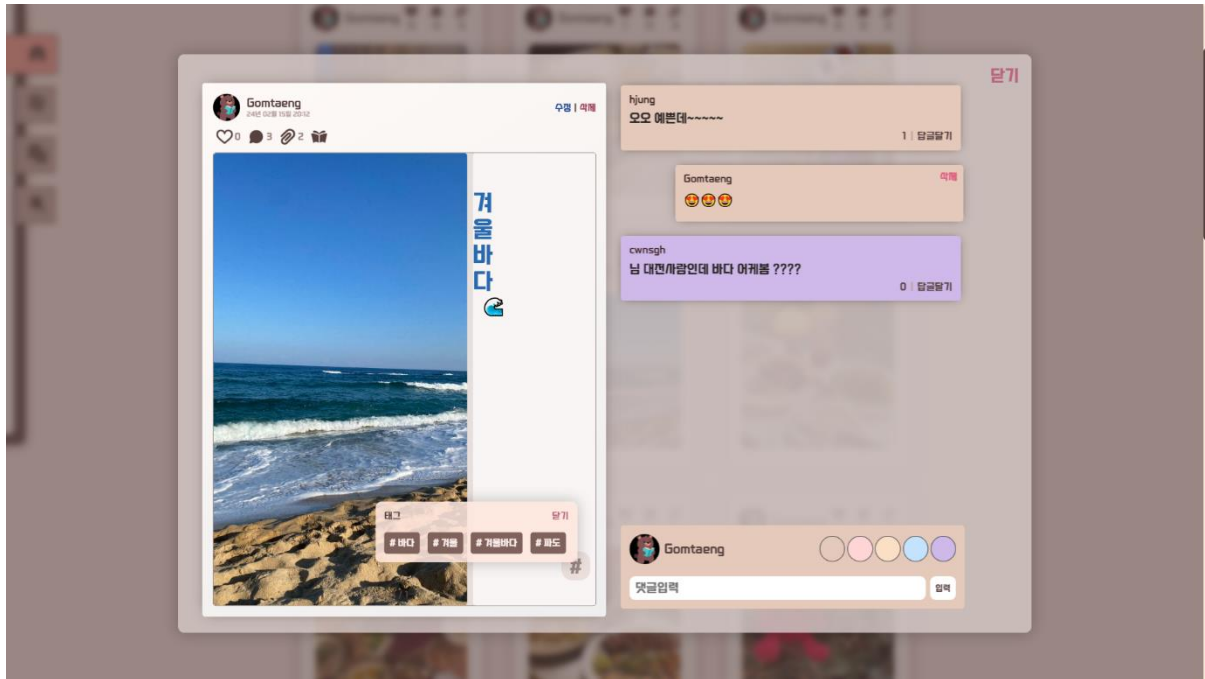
닫기

Gomtaeng
24년 02월 15일 20:12
수정 | 삭제

0 3 2

겨
울
바
다
🌊

태그
닫기
# 바다 # 겨울 # 겨울바다 # 파도

#

hjung
오오 예쁜데~~~~~
1 | 답글달기

Gomtaeng
삭제
😍😍😍

cwnsgh
님 대전사람인데 바다 어케봄 ????
0 | 답글달기

Gomtaeng
댓글입력
입력